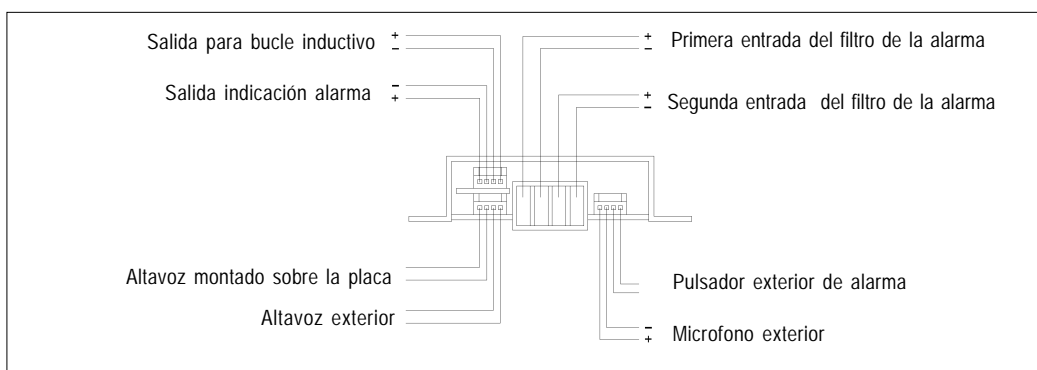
Salida para bucle inductivo + −

Salida indicación alarma − +

Altavoz montado sobre la placa

Altavoz exterior

+ − Primera entrada del filtro de la alarma

+ − Segunda entrada del filtro de la alarma

Pulsador exterior de alarma

− + Microfono exterior